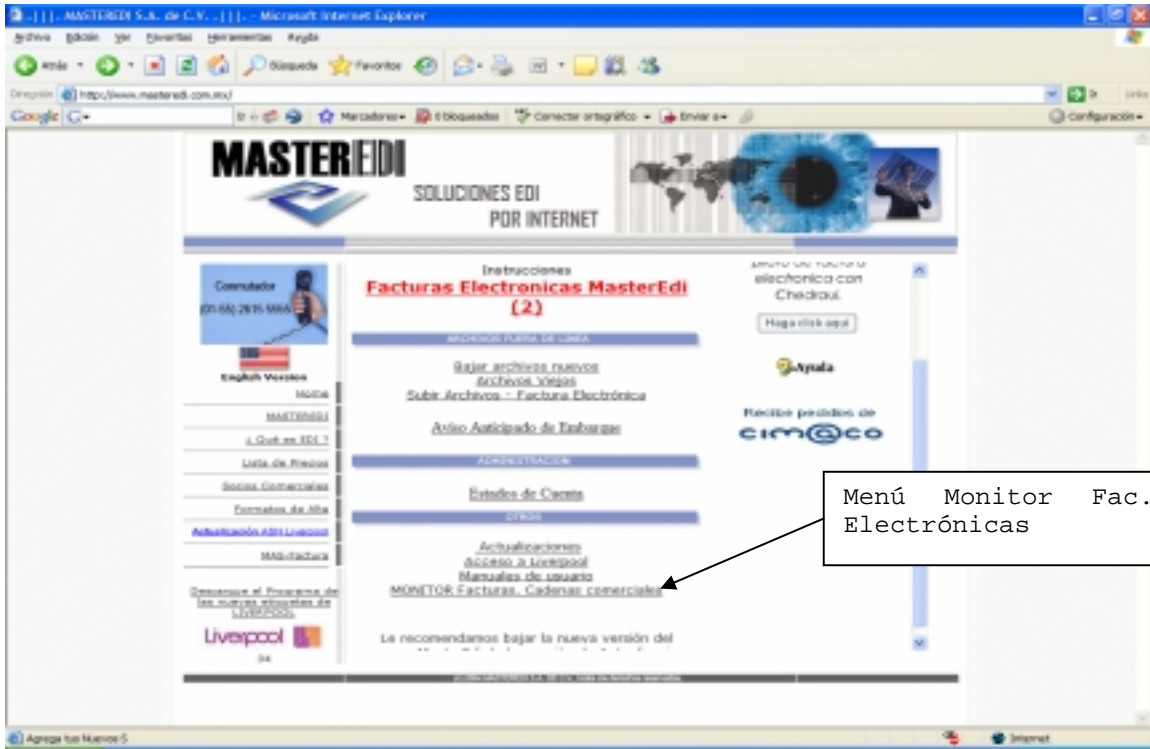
.|||. MASTEREDI S.A. de C.V. .|||. - Microsoft Internet Explorer

Archivo Edición Ver Favoritos Herramientas Ayuda

Atrás Búsqueda Favoritos

Dirección http://www.masteredi.com.mx/

Google G- Marcadores- bloqueados Corrector ortográfico Enviar a- Configuración-

MASTEREDI

SOLUCIONES EDI POR INTERNET

Conmutador (01-55) 2615-5665

English Version

HOME

MASTEREDI

¿ Qué es EDI ?

Lista de Precios

Socios Comerciales

Formatos de Alta

Actualización ASN Liverpool

MAS-factura

Descargue el Programa de las nuevas etiquetas de LIVERPOOL

Liverpool

Instrucciones

Facturas Electronicas MasterEdi (2)

ARCHIVOS FUERA DE LINEA

Bajar archivos nuevos

Archivos Viejos

Subir Archivos - Factura Electrónica

Aviso Anticipado de Embarque

ADMINISTRACION

Estados de Cuenta

OTROS

Actualizaciones

Acceso a Liverpool

Manuales de usuario

MONITOR Facturas, Cadenas comerciales

Le recomendamos bajar la nueva versión del

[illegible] electronica con Chedraui.

Haga click aquí

Ayuda

Recibe pedidos de

cimaco

Menú Monitor Fac. Electrónicas

Agrega tus Nuevos S

Internet